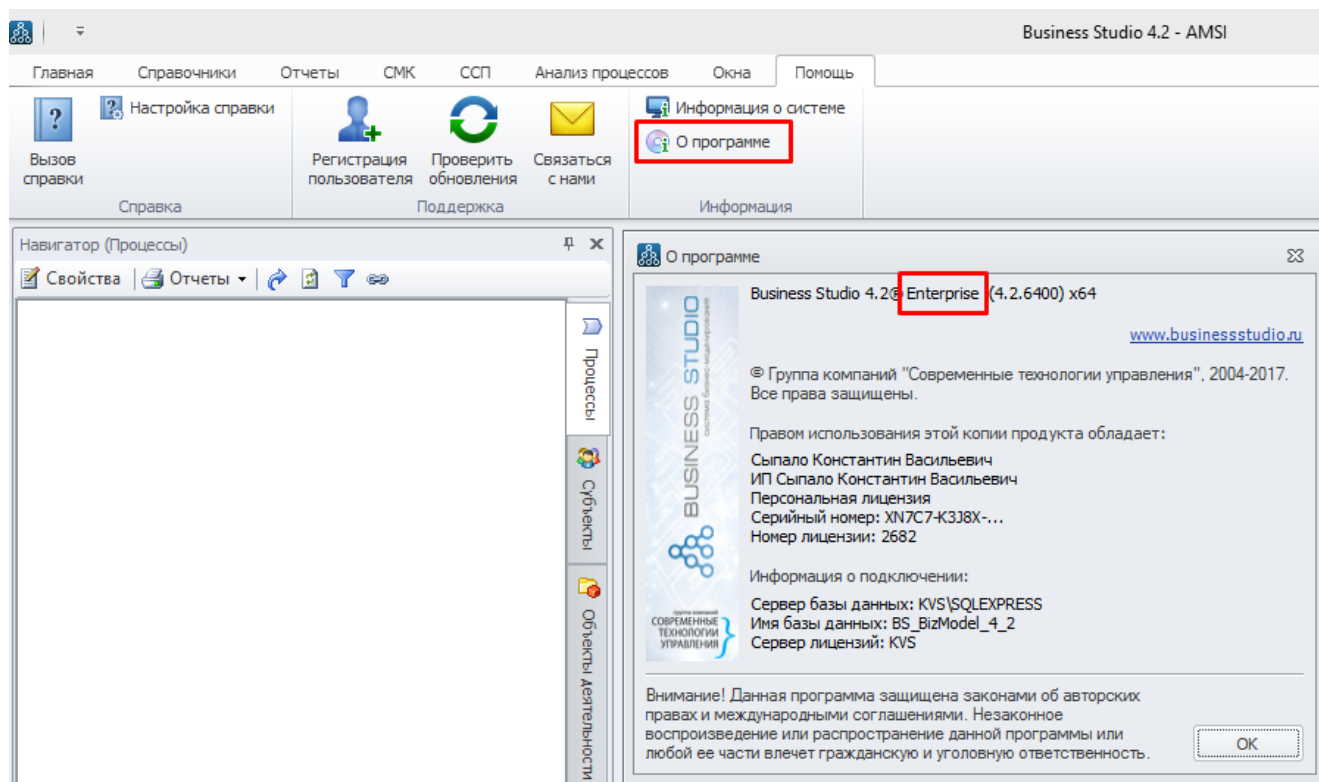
Business Studio 4.2 - AMSI

Главная Справочники Отчеты СМК ССП Анализ процессов Окна Помощь

Вызов справки
Настройка справки
Справка

Регистрация пользователя
Проверить обновления
Связаться с нами
Поддержка

Информация о системе
О программе
Информация

Навигатор (Процессы)
Свойства Отчеты

Процессы
Субъекты
Объекты деятельности

О программе

BUSINESS STUDIO
система бизнес-моделирования

группа компаний
СОВРЕМЕННЫЕ ТЕХНОЛОГИИ УПРАВЛЕНИЯ

Business Studio 4.2® Enterprise (4.2.6400) x64

www.businessstudio.ru

© Группа компаний "Современные технологии управления", 2004-2017.
Все права защищены.

Правом использования этой копии продукта обладает:
Сыпало Константин Васильевич
ИП Сыпало Константин Васильевич
Персональная лицензия
Серийный номер: XN7C7-K3J8X-...
Номер лицензии: 2682

Информация о подключении:
Сервер базы данных: KVS\SQLEXPRESS
Имя базы данных: BS_BizModel_4_2
Сервер лицензий: KVS

Внимание! Данная программа защищена законами об авторских правах и международными соглашениями. Незаконное воспроизведение или распространение данной программы или любой ее части влечет гражданскую и уголовную ответственность.

OK